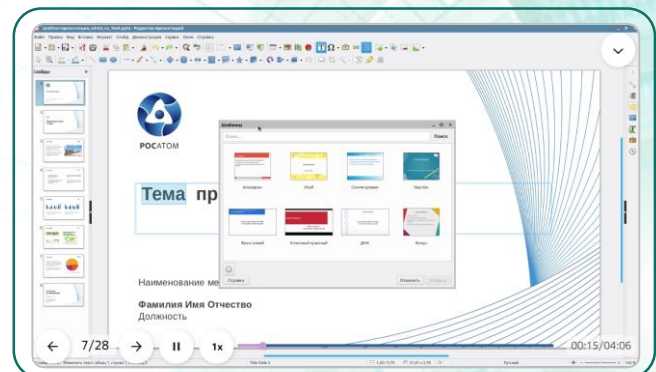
Шаблоны презентации_odt.ru - Impress - Редактор презентаций
Файл Правка Вид Вставка Формат Слайд Демонстрация Сервис Окно Справка
Слайды

РОСАТОМ

Тема пр

Шаблоны
Поиск
Аллегория
Vivid
Синие гориз.
Подсвет
Ярко-синий
Классический красный
DNA
Фокус
Создать
Отменить

Наименование ме

Фамилия Имя Отчество
Должность

7/28
1x
00:15/04:06
Русский